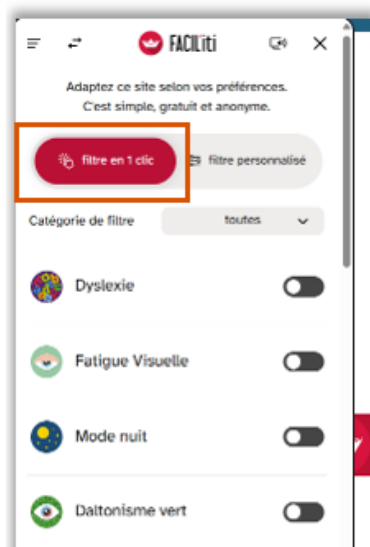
FACIL'iti

Adaptez ce site selon vos préférences. C'est simple, gratuit et anonyme.

filtre en 1 clic

filtre personnalisé

Catégorie de filtre

toutes

Dyslexie

Fatigue Visuelle

Mode nuit

Daltonisme vert